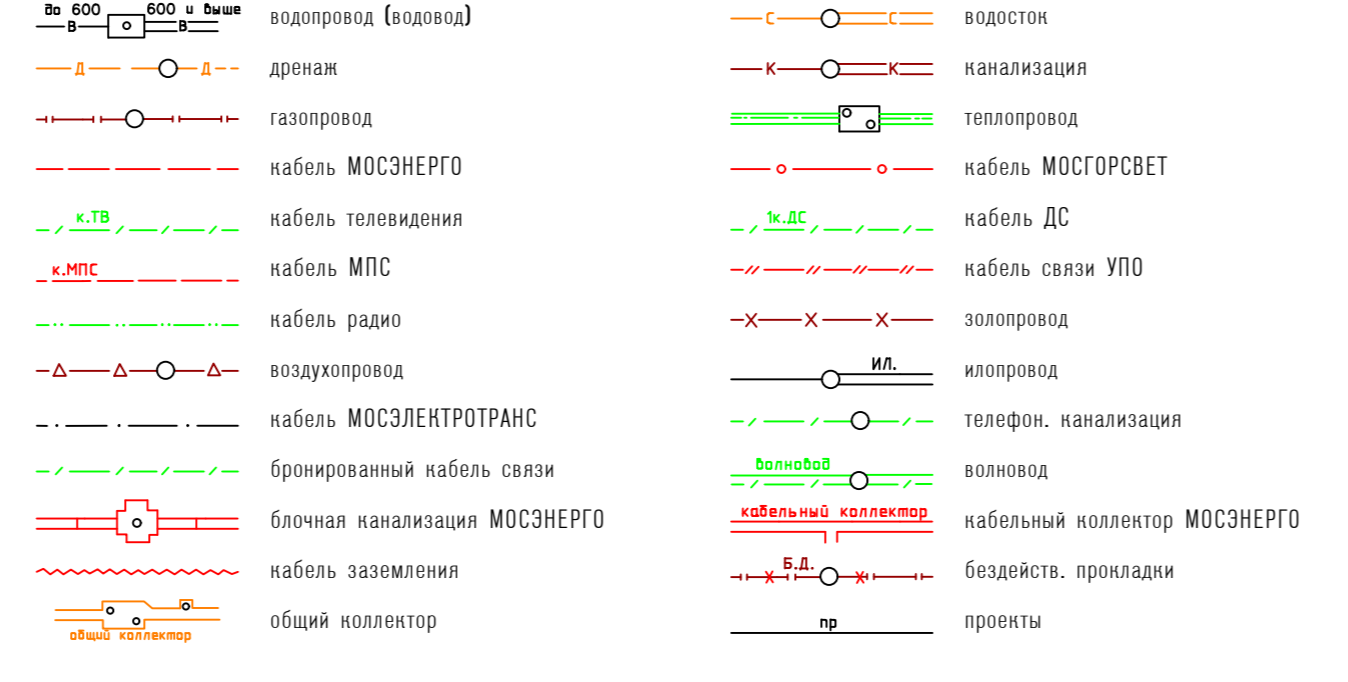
до 600 600 и выше
В В
водопровод (водовод)

Д Д
дренаж

газопровод

кабель МОСЭНЕРГО

к.ТВ
кабель телевидения

к.МПС
кабель МПС

кабель радио

воздухопровод

кабель МОСЭЛЕКТРОТРАНС

бронированный кабель связи

блочная канализация МОСЭНЕРГО

кабель заземления

общий коллектор
общий коллектор

С С
водосток

К К
канализация

теплопровод

кабель МОСГОРСВЕТ

1к.ДС
кабель ДС

кабель связи УПО

золопровод

ИЛ.
илопровод

телефон. канализация

волновод
волновод

кабельный коллектор
кабельный коллектор МОСЭНЕРГО

Б.Д.
бездейств. прокладки

пр
проекты